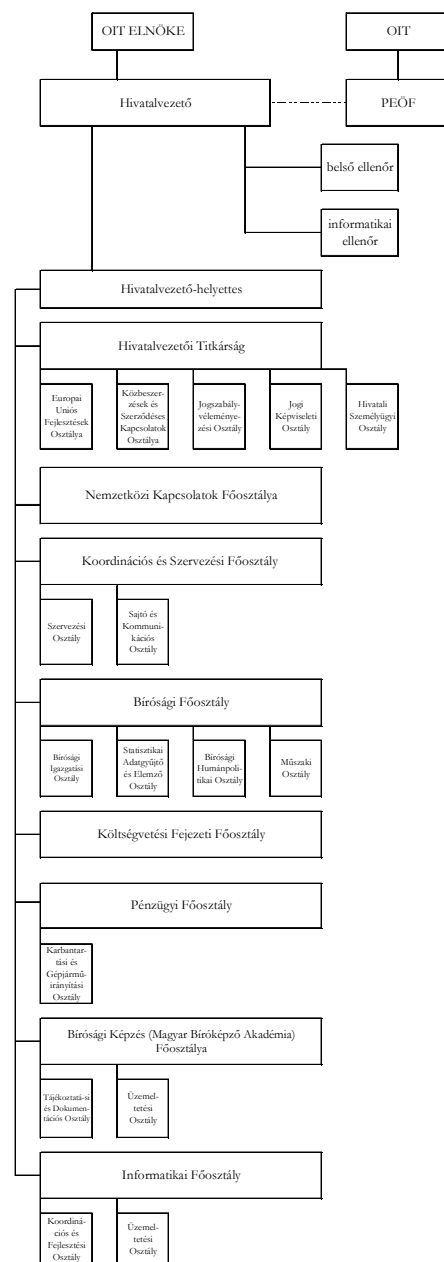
OIT ELNÖKE

OIT

Hivatalvezető

PEÖF

belső ellenőr

informatikai ellenőr

Hivatalvezető-helyettes

Hivatalvezetői Titkárság

Europai Uniós Fejlesztések Osztálya

Közbeszerzések és Szerződéses Kapcsolatok Osztálya

Jogszabályvéleményezési Osztály

Jogi Képviseleti Osztály

Hivatali Személyügyi Osztály

Nemzetközi Kapcsolatok Főosztálya

Koordinációs és Szervezési Főosztály

Szervezési Osztály

Sajtó és Kommunikációs Osztály

Bírósági Főosztály

Bírósági Igazgatási Osztály

Statisztikai Adatgyűjtő és Elemző Osztály

Bírósági Humánpolitikai Osztály

Műszaki Osztály

Költségvetési Fejezeti Főosztály

Pénzügyi Főosztály

Karbantartási és Gépjárműirányítási Osztály

Bírósági Képzés (Magyar Bíróképző Akadémia) Főosztálya

Tájékoztatá-si és Dokumentációs Osztály

Üzemeltetési Osztály

Informatikai Főosztály

Koordinációs és Fejlesztési Osztály

Üzemeltetési Osztály